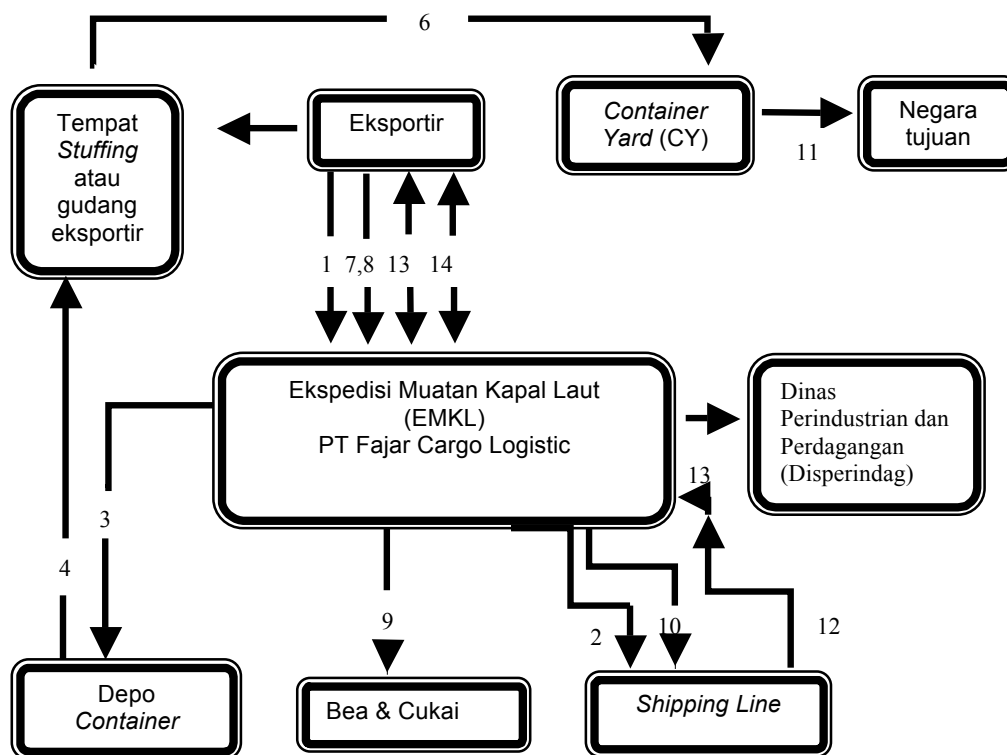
6

Tempat *Stuffing* atau gudang eksportir

Eksportir

*Container Yard* (CY)

11

Negara tujuan

1 7,8 13 14

Ekspedisi Muatan Kapal Laut (EMKL) PT Fajar Cargo Logistic

Dinas Perindustrian dan Perdagangan (Disperindag)

13

3

4

9

2

10

12

Depo *Container*

Bea & Cukai

*Shipping Line*